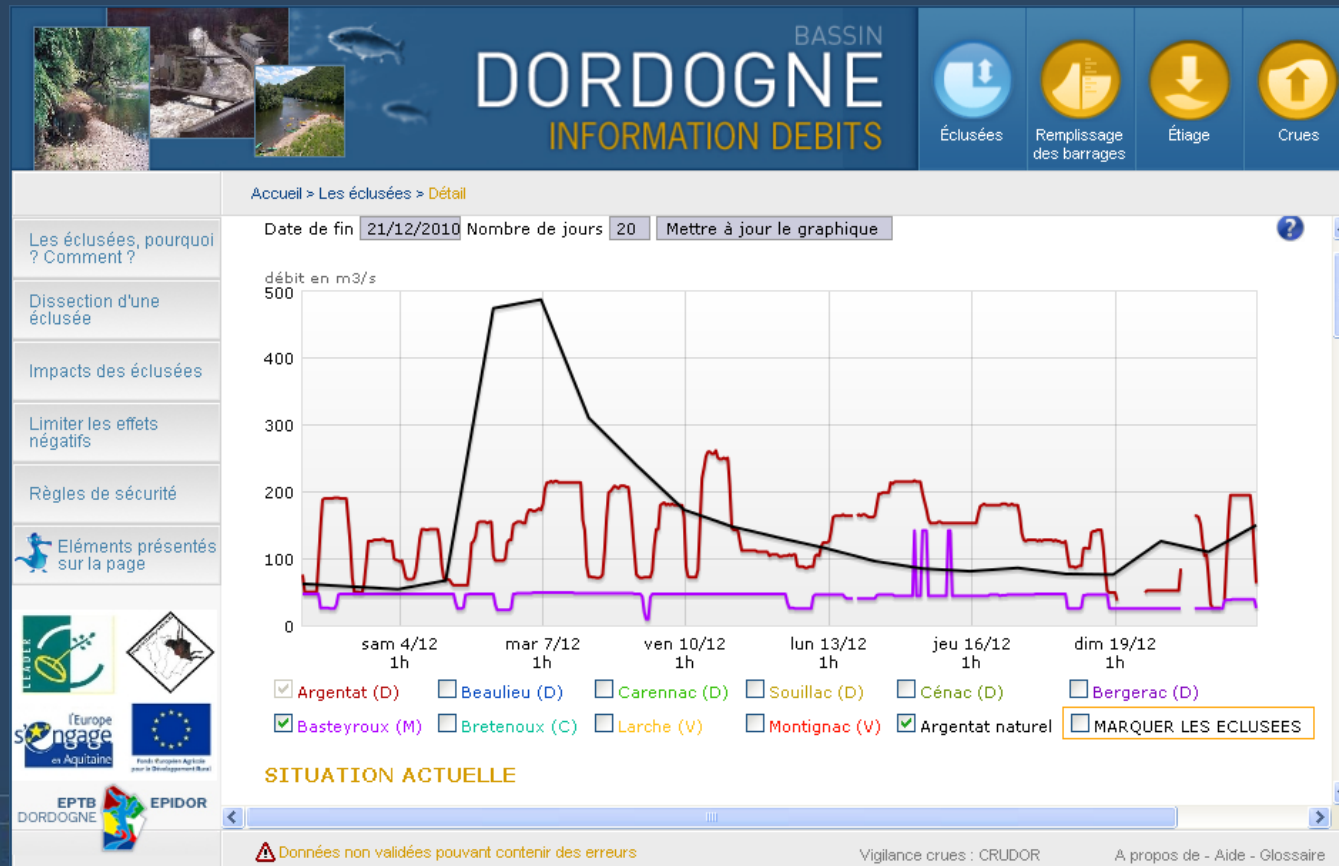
BASSIN
DORDOGNE
INFORMATION DEBITS

Éclusées
Remplissage des barrages
Étiage
Crues

Accueil > Les éclusées > Détail

Les éclusées, pourquoi ? Comment ?
Dissection d'une éclusée
Impacts des éclusées
Limiter les effets négatifs
Règles de sécurité
Eléments présentés sur la page

Date de fin 21/12/2010 Nombre de jours 20 Mettre à jour le graphique

débit en m3/s
500
400
300
200
100
0
sam 4/12 1h
mar 7/12 1h
ven 10/12 1h
lun 13/12 1h
jeu 16/12 1h
dim 19/12 1h

Argentat (D)
Beaulieu (D)
Carennac (D)
Souillac (D)
Cénac (D)
Bergerac (D)
Basteyroux (M)
Bretenoux (C)
Larche (V)
Montignac (V)
Argentat naturel
MARQUER LES ECLUSEES

SITUATION ACTUELLE

LEADER
l'Europe s'engage en Aquitaine
Fonds Européen Agricole pour le Développement Rural
EPTB DORDOGNE EPIDOR

Données non validées pouvant contenir des erreurs
Vigilance crues : CRUDOR
A propos de - Aide - Glossaire